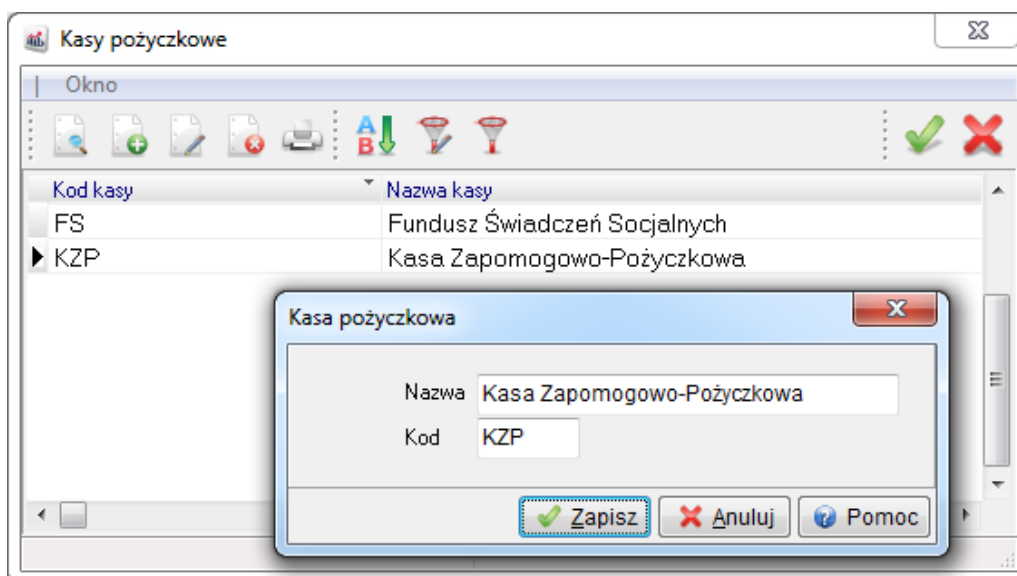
Kasy pożyczkowe

| Okno

| Kod kasy | Nazwa kasy |
|---|---|
| FS | Fundusz Świadczeń Socjalnych |
| KZP | Kasa Zapomogowo-Pożyczkowa |

Kasa pożyczkowa

Nazwa Kasa Zapomogowo-Pożyczkowa

Kod KZP

Zapisz Anuluj Pomoc